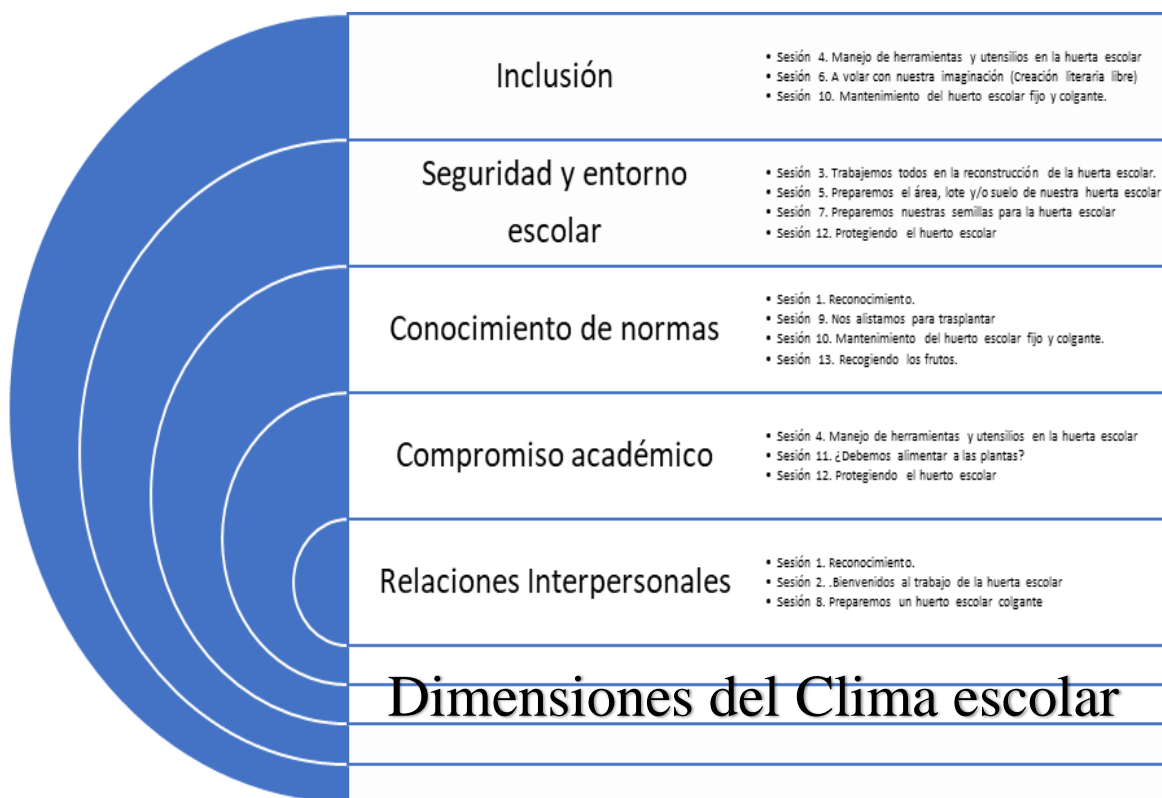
Inclusión

• Sesión 4. Manejo de herramientas y utensilios en la huerta escolar
• Sesión 6. A volar con nuestra imaginación (Creación literaria libre)
• Sesión 10. Mantenimiento del huerto escolar fijo y colgante.

Seguridad y entorno escolar

• Sesión 3. Trabajemos todos en la reconstrucción de la huerta escolar.
• Sesión 5. Preparemos el área, lote y/o suelo de nuestra huerta escolar
• Sesión 7. Preparemos nuestras semillas para la huerta escolar
• Sesión 12. Protegiendo el huerto escolar

Conocimiento de normas

• Sesión 1. Reconocimiento.
• Sesión 9. Nos alistamos para trasplantar
• Sesión 10. Mantenimiento del huerto escolar fijo y colgante.
• Sesión 13. Recogiendo los frutos.

Compromiso académico

• Sesión 4. Manejo de herramientas y utensilios en la huerta escolar
• Sesión 11. ¿Debemos alimentar a las plantas?
• Sesión 12. Protegiendo el huerto escolar

Relaciones Interpersonales

• Sesión 1. Reconocimiento.
• Sesión 2. .Bienvenidos al trabajo de la huerta escolar
• Sesión 8. Preparemos un huerto escolar colgante

Dimensiones del Clima escolar